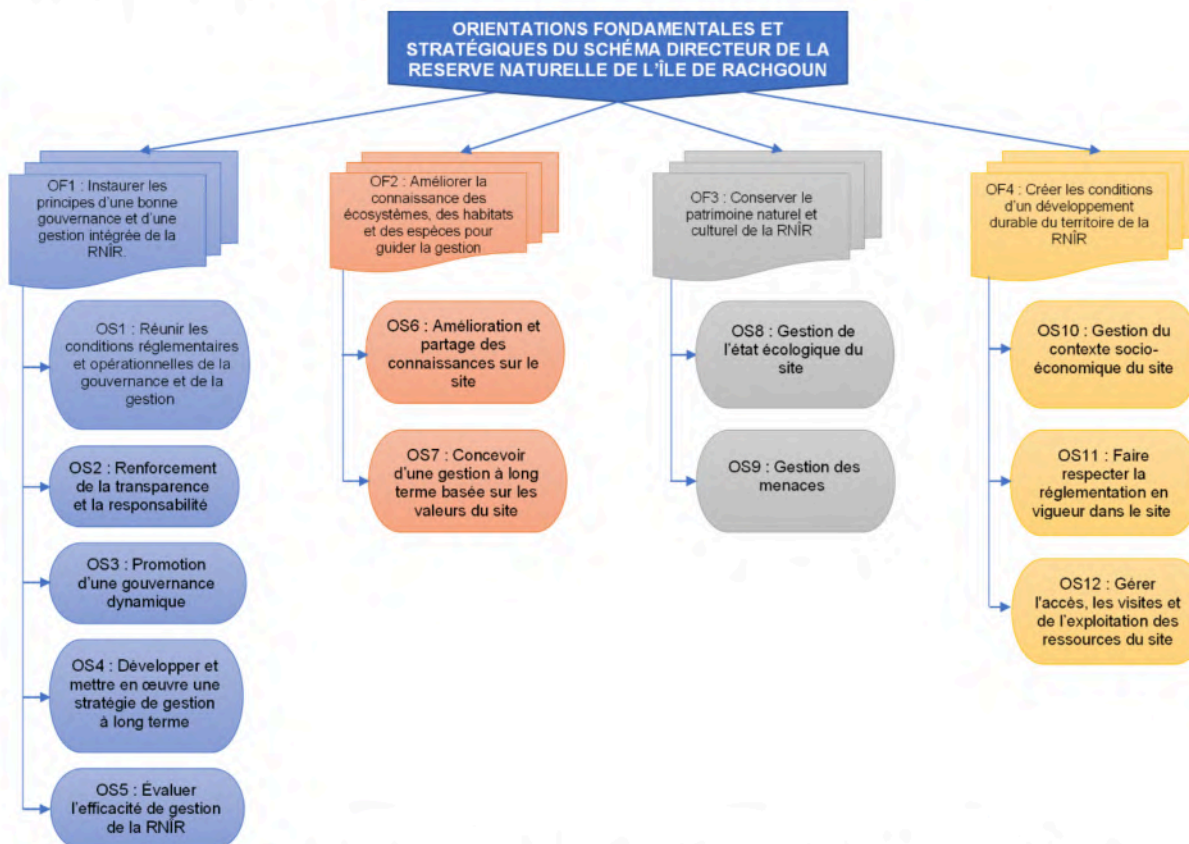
ORIENTATIONS FONDAMENTALES ET STRATÉGIQUES DU SCHÉMA DIRECTEUR DE LA RESERVE NATURELLE DE L'ÎLE DE RACHGOUN

OF1 : Instaurer les principes d'une bonne gouvernance et d'une gestion intégrée de la RNÎR.

OS1 : Réunir les conditions réglementaires et opérationnelles de la gouvernance et de la gestion

OS2 : Renforcement de la transparence et la responsabilité

OS3 : Promotion d'une gouvernance dynamique

OS4 : Développer et mettre en œuvre une stratégie de gestion à long terme

OS5 : Évaluer l'efficacité de gestion de la RNÎR

OF2 : Améliorer la connaissance des écosystèmes, des habitats et des espèces pour guider la gestion

OS6 : Amélioration et partage des connaissances sur le site

OS7 : Concevoir d'une gestion à long terme basée sur les valeurs du site

OF3 : Conserver le patrimoine naturel et culturel de la RNÎR

OS8 : Gestion de l'état écologique du site

OS9 : Gestion des menaces

OF4 : Créer les conditions d'un développement durable du territoire de la RNÎR

OS10 : Gestion du contexte socio-économique du site

OS11 : Faire respecter la réglementation en vigueur dans le site

OS12 : Gérer l'accès, les visites et de l'exploitation des ressources du site